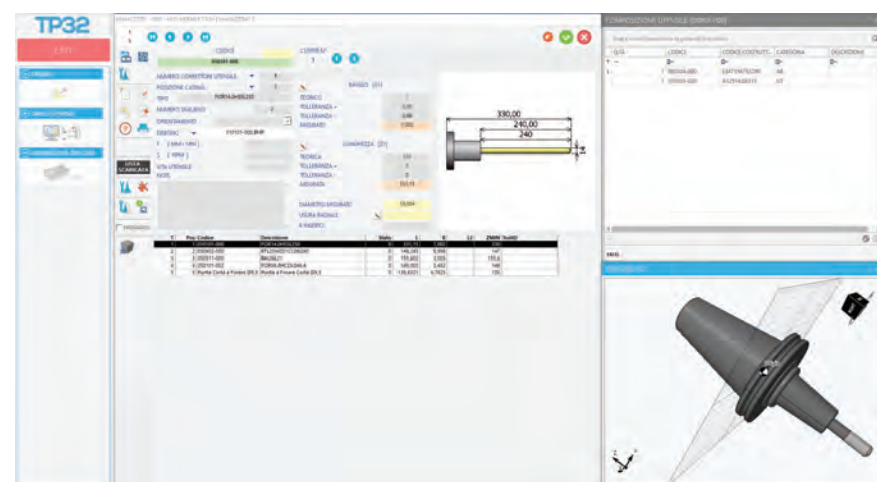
TP32

CODICE

CORRETTORI

NUMERO CORRETTORI UTENSILE

POSIZIONE CATENA

TIPO

RAGGIO

TEORICO

TOLLERANZA +

TOLLERANZA -

MISURATO

LUNGHEZZA

TEORICA

TOLLERANZA +

TOLLERANZA -

MISURATA

DIAMETRO MISURATO

USURA RADIALE

N. RASATURE

NOTE

LISTA SCARICATA

330,00

240,00

240

COMPOSIZIONE UTENSILE

Q.TÀ

CODICE

CODICE COSTRUTTORE

CATEGORIA

DESCRIZIONE

| T | Pos Codice | Descrizione | Stato | L | R | Lt | ZMIN |
|---|---|---|---|---|---|---|---|
| 1 | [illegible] | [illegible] | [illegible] | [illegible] | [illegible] | | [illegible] |
| 2 | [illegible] | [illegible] | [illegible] | 146,141 | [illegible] | | 147 |
| 3 | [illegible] | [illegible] | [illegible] | 155,602 | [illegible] | | 155,6 |
| 4 | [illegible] | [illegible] | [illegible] | 149,003 | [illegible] | | 149 |
| 5 | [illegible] | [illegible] | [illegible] | 136,6321 | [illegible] | | 135 |